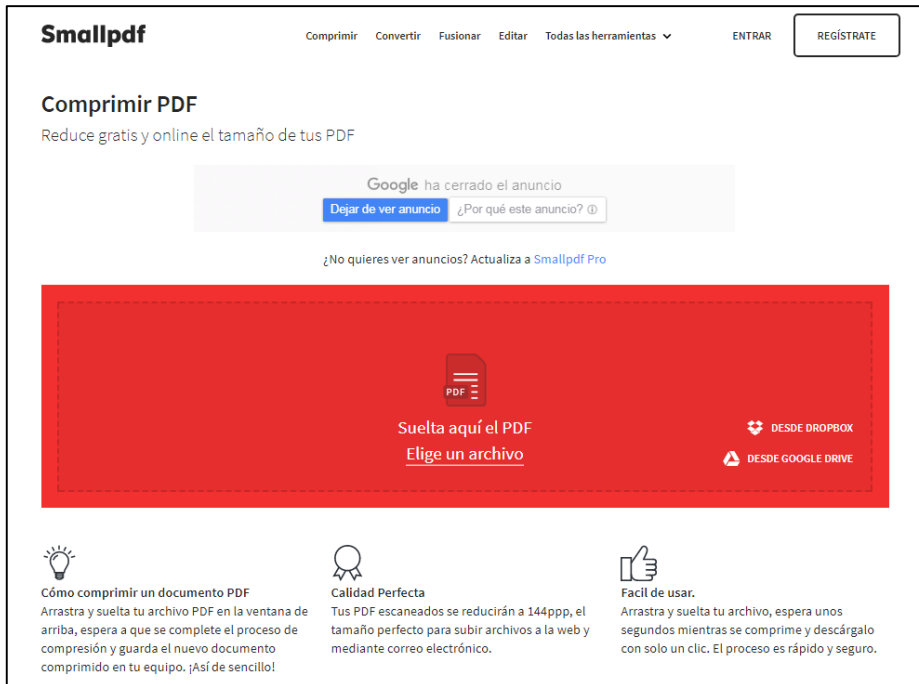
Smallpdf

Comprimir Convertir Fusionar Editar Todas las herramientas ENTRAR REGÍSTRATE

Comprimir PDF

Reduce gratis y online el tamaño de tus PDF

Google ha cerrado el anuncio

Dejar de ver anuncio ¿Por qué este anuncio?

¿No quieres ver anuncios? Actualiza a Smallpdf Pro

PDF

Suelta aquí el PDF

Elige un archivo

DESDE DROPBOX

DESDE GOOGLE DRIVE

Cómo comprimir un documento PDF
Arrastra y suelta tu archivo PDF en la ventana de arriba, espera a que se complete el proceso de compresión y guarda el nuevo documento comprimido en tu equipo. ¡Así de sencillo!

Calidad Perfecta
Tus PDF escaneados se reducirán a 144ppp, el tamaño perfecto para subir archivos a la web y mediante correo electrónico.

Facil de usar.
Arrastra y suelta tu archivo, espera unos segundos mientras se comprime y descárgalo con solo un clic. El proceso es rápido y seguro.